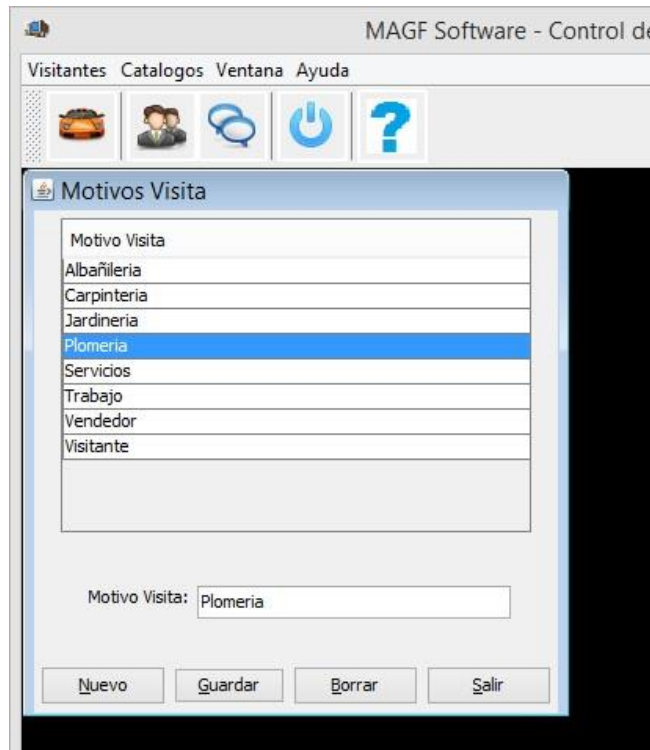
MAGF Software - Control de

Visitantes Catalogos Ventana Ayuda

Motivos Visita

| Motivo Visita |
|---|
| Albañileria |
| Carpinteria |
| Jardineria |
| Plomeria |
| Servicios |
| Trabajo |
| Vendedor |
| Visitante |

Motivo Visita: Plomeria

Nuevo Guardar Borrar Salir